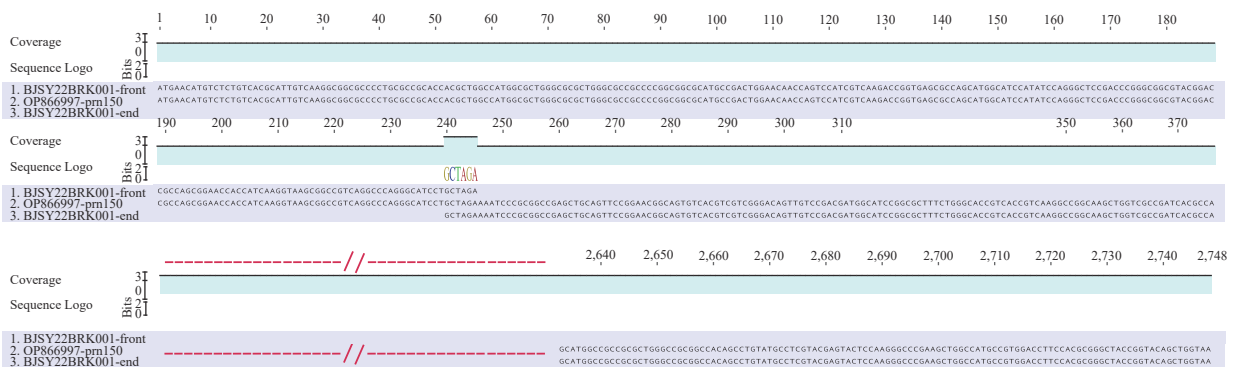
1 10 20 30 40 50 60 70 80 90 100 110 120 130 140 150 160 170 180

Coverage 3 0

Sequence Logo Bits 2 0

1. BJSY22BRK001-front ATGAACATGTCTCTGTCACGCATTGTCAAGGCGGCGCCCCTGCGCCGCACCACGCTGGCCATGGCGCTGGGCGCGCTGGGCGCCGCCCCGGCGGCGCATGCCGACTGGAACAACCAGTCCATCGTCAAGACCGGTGAGCGCCAGCATGGCATCCATATCCAGGGCTCCGACCCGGGCGGCGTACGGAC
2. OP866997-prn150 ATGAACATGTCTCTGTCACGCATTGTCAAGGCGGCGCCCCTGCGCCGCACCACGCTGGCCATGGCGCTGGGCGCGCTGGGCGCCGCCCCGGCGGCGCATGCCGACTGGAACAACCAGTCCATCGTCAAGACCGGTGAGCGCCAGCATGGCATCCATATCCAGGGCTCCGACCCGGGCGGCGTACGGAC
3. BJSY22BRK001-end

190 200 210 220 230 240 250 260 270 280 290 300 310 350 360 370

Coverage 3 0

Sequence Logo Bits 2 0

GCTAGA

1. BJSY22BRK001-front CGCCAGCGGAACCACCATCAAGGTAAGCGGCCGTCAGGCCCAGGGCATCCTGCTAGA
2. OP866997-prn150 CGCCAGCGGAACCACCATCAAGGTAAGCGGCCGTCAGGCCCAGGGCATCCTGCTAGAAAATCCCGCGGCCGAGCTGCAGTTCCGGAACGGCAGTGTCACGTCGTCGGGACAGTTGTCCGACGATGGCATCCGGCGCTTTCTGGGCACCGTCACCGTCAAGGCCGGCAAGCTGGTCGCCGATCACGCCA
3. BJSY22BRK001-end GCTAGAAAATCCCGCGGCCGAGCTGCAGTTCCGGAACGGCAGTGTCACGTCGTCGGGACAGTTGTCCGACGATGGCATCCGGCGCTTTCTGGGCACCGTCACCGTCAAGGCCGGCAAGCTGGTCGCCGATCACGCCA

2,640 2,650 2,660 2,670 2,680 2,690 2,700 2,710 2,720 2,730 2,740 2,748

Coverage 3 0

Sequence Logo Bits 2 0

1. BJSY22BRK001-front
2. OP866997-prn150 GCATGGCCGCCGCGCTGGGCCGCGGCCACAGCCTGTATGCCTCGTACGAGTACTCCAAGGGCCCGAAGCTGGCCATGCCGTGGACCTTCCACGCGGGCTACCGGTACAGCTGGTAA
3. BJSY22BRK001-end GCATGGCCGCCGCGCTGGGCCGCGGCCACAGCCTGTATGCCTCGTACGAGTACTCCAAGGGCCCGAAGCTGGCCATGCCGTGGACCTTCCACGCGGGCTACCGGTACAGCTGGTAA